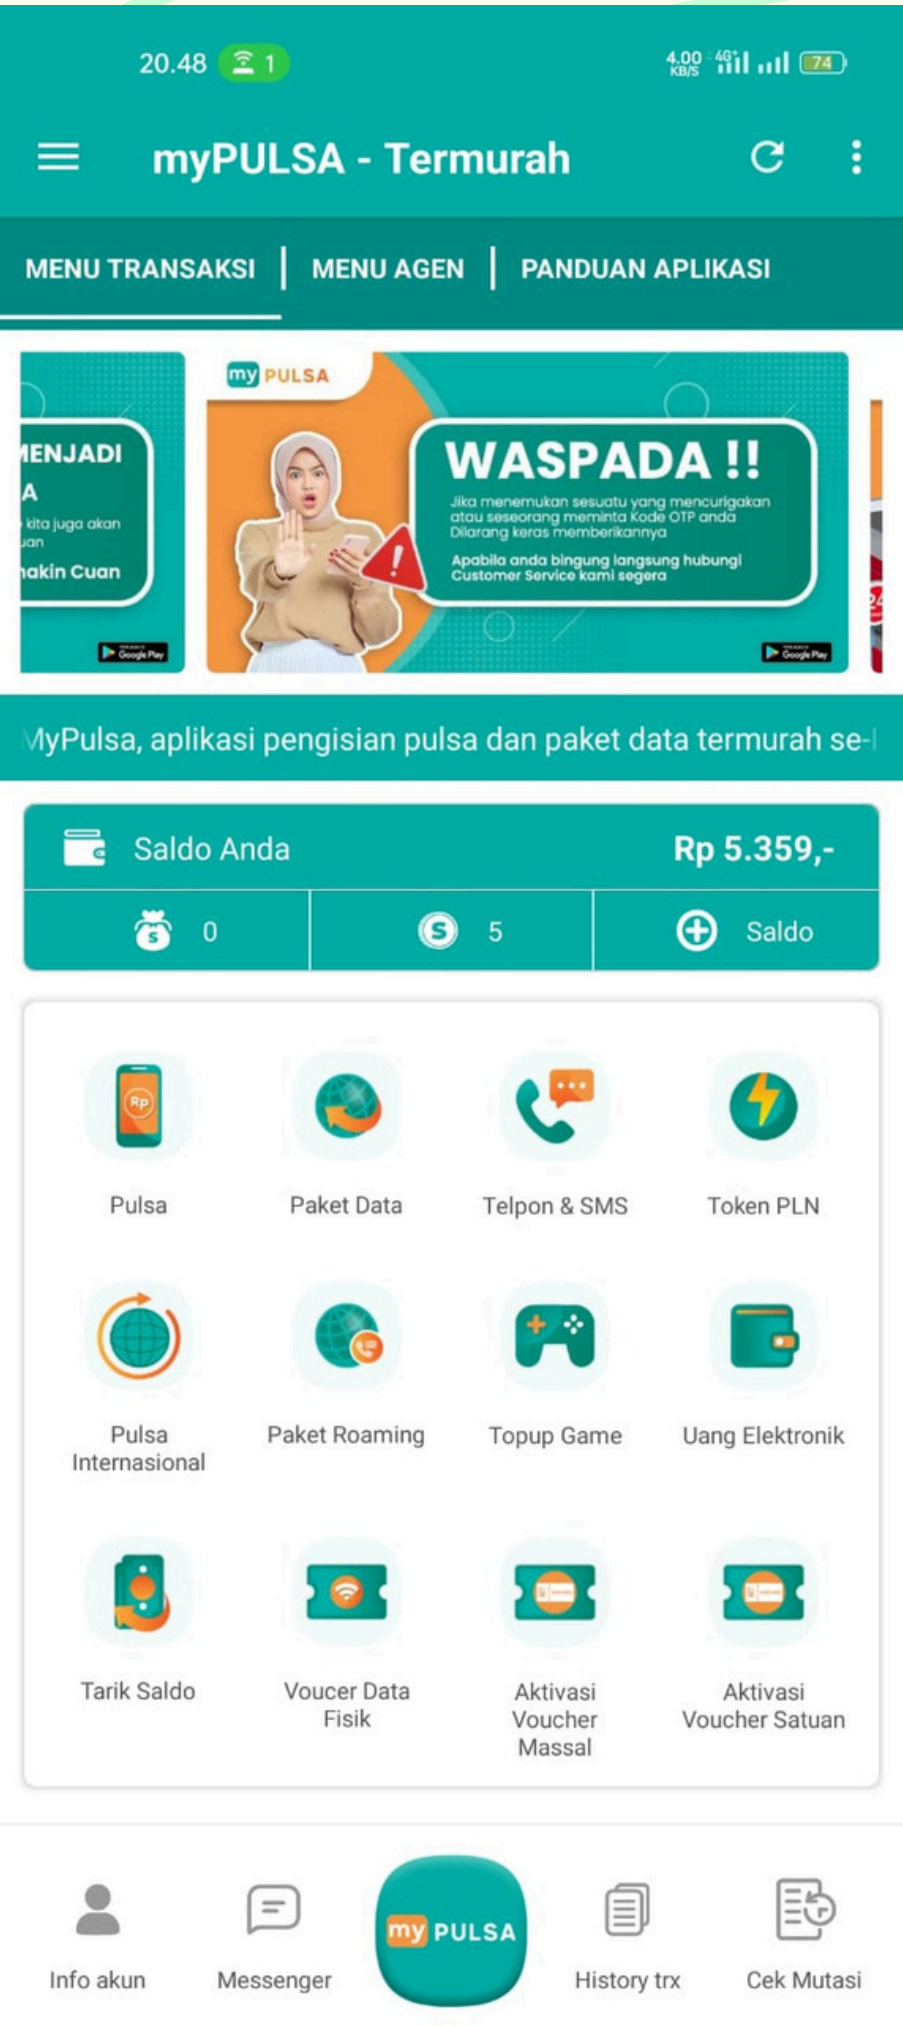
20.48 1

4.00 KB/S 4G 74

myPULSA - Termurah

MENU TRANSAKSI | MENU AGEN | PANDUAN APLIKASI

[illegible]ENJADI
A
kita juga akan
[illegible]an
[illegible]akin Cuan

my PULSA

WASPADA !!

Jika menemukan sesuatu yang mencurigakan atau seseorang meminta Kode OTP anda Dilarang keras memberikannya

Apabila anda bingung langsung hubungi Customer Service kami segera

Google Play

Google Play

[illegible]yPulsa, aplikasi pengisian pulsa dan paket data termurah se-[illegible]

Saldo Anda Rp 5.359,-

0

5

Saldo

Pulsa

Paket Data

Telpon & SMS

Token PLN

Pulsa Internasional

Paket Roaming

Topup Game

Uang Elektronik

Tarik Saldo

Voucer Data Fisik

Aktivasi Voucher Massal

Aktivasi Voucher Satuan

Info akun

Messenger

my PULSA

History trx

Cek Mutasi